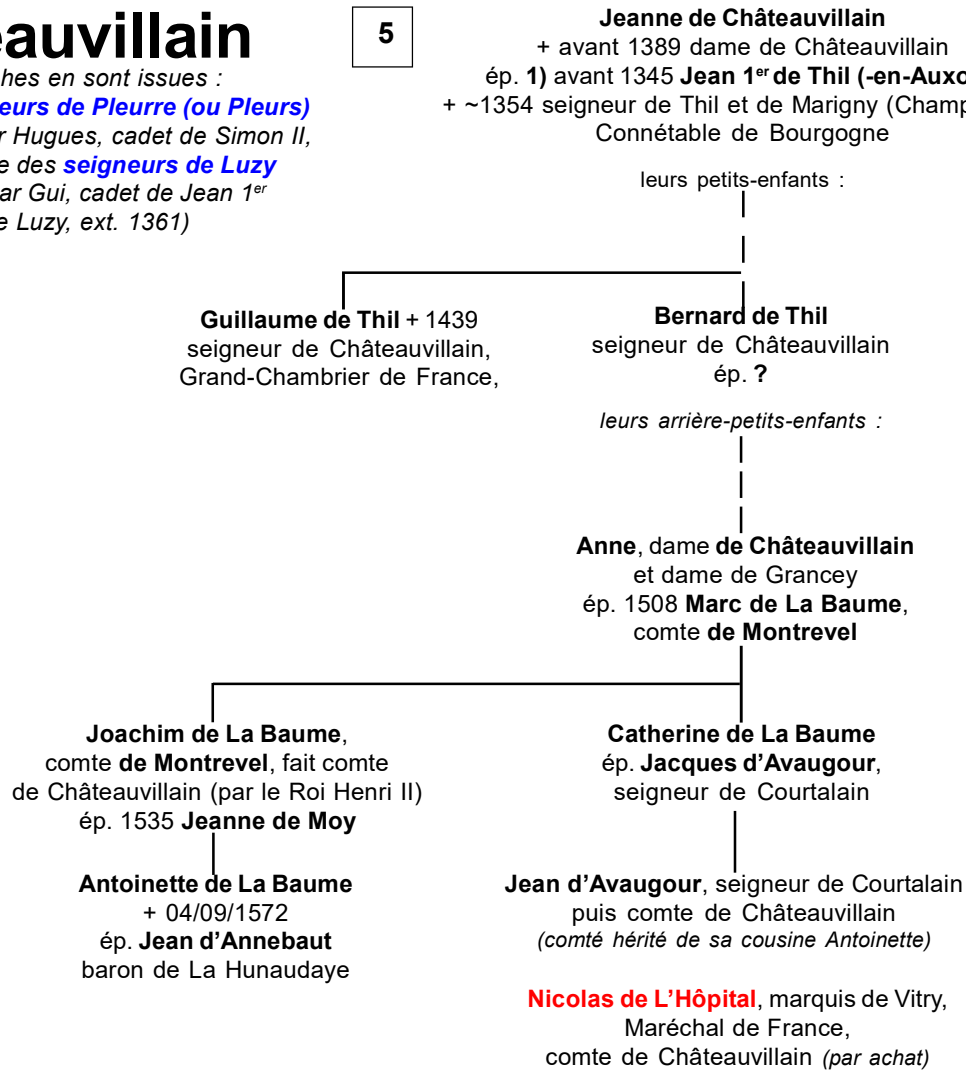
auvillain

5

hes en sont issues :
eurs de Pleurre (ou Pleurs)
r Hugues, cadet de Simon II,
e des seigneurs de Luzy
ar Gui, cadet de Jean 1$^{er}$
e Luzy, ext. 1361)

Jeanne de Châteauvillain
+ avant 1389 dame de Châteauvillain
ép. 1) avant 1345 Jean 1$^{er}$ de Thil (-en-Auxo
+ ~1354 seigneur de Thil et de Marigny (Champ
Connétable de Bourgogne

leurs petits-enfants :

Guillaume de Thil + 1439
seigneur de Châteauvillain,
Grand-Chambrier de France,

Bernard de Thil
seigneur de Châteauvillain
ép. ?

leurs arrière-petits-enfants :

Anne, dame de Châteauvillain
et dame de Grancey
ép. 1508 Marc de La Baume,
comte de Montrevel

Joachim de La Baume,
comte de Montrevel, fait comte
de Châteauvillain (par le Roi Henri II)
ép. 1535 Jeanne de Moy

Catherine de La Baume
ép. Jacques d'Avaugour,
seigneur de Courtalain

Antoinette de La Baume
+ 04/09/1572
ép. Jean d'Annebaut
baron de La Hunaudaye

Jean d'Avaugour, seigneur de Courtalain
puis comte de Châteauvillain
(comté hérité de sa cousine Antoinette)

Nicolas de L'Hôpital, marquis de Vitry,
Maréchal de France,
comte de Châteauvillain (par achat)